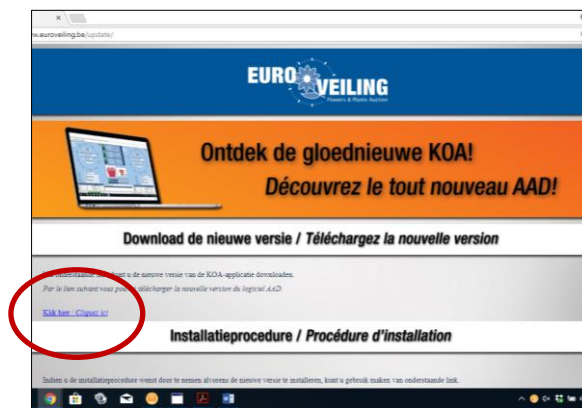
w.euroveiling.be/update/

EURO VEILING
Flowers & Plants Auction

Ontdek de gloednieuwe KOA!
Découvrez le tout nouveau AAD!

Download de nieuwe versie / Téléchargez la nouvelle version

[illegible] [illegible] u de nieuwe versie van de KOA-applicatie downloaden.

Par le lien suivant vous pouvez télécharger la nouvelle version du logiciel AAD.

Klik hier : Cliquez ici

Installatieprocedure / Procédure d'installation

Indien u de installatieprocedure wenst door te nemen alvorens de nieuwe versie te installeren, kunt u gebruik maken van onderstaande link.